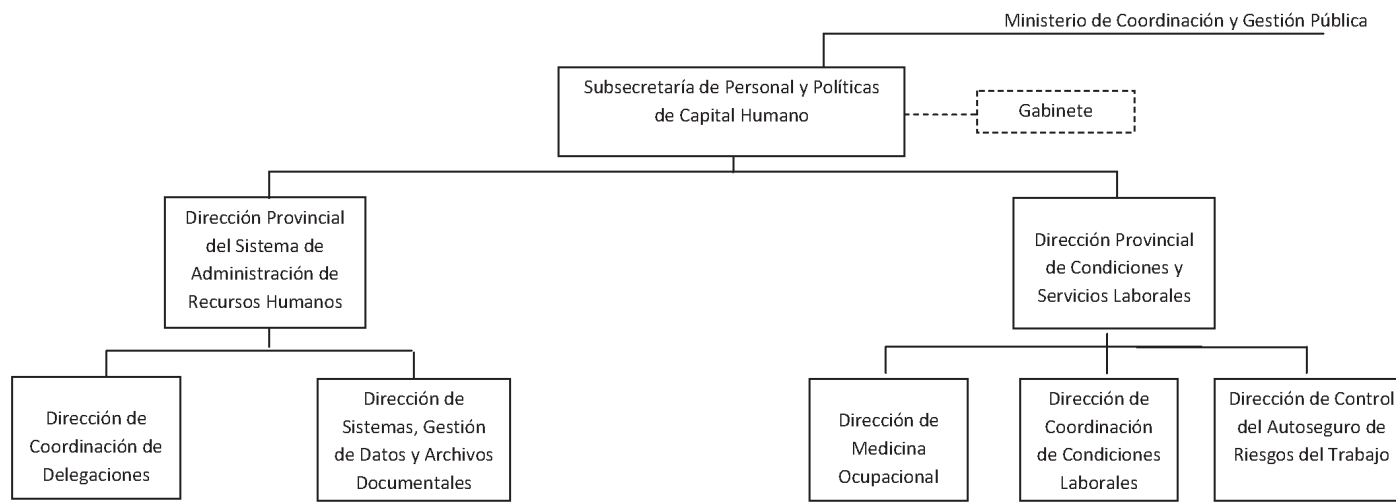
Ministerio de Coordinación y Gestión Pública

Subsecretaría de Personal y Políticas de Capital Humano

Gabinete

Dirección Provincial del Sistema de Administración de Recursos Humanos

Dirección Provincial de Condiciones y Servicios Laborales

Dirección de Coordinación de Delegaciones

Dirección de Sistemas, Gestión de Datos y Archivos Documentales

Dirección de Medicina Ocupacional

Dirección de Coordinación de Condiciones Laborales

Dirección de Control del Autoseguro de Riesgos del Trabajo